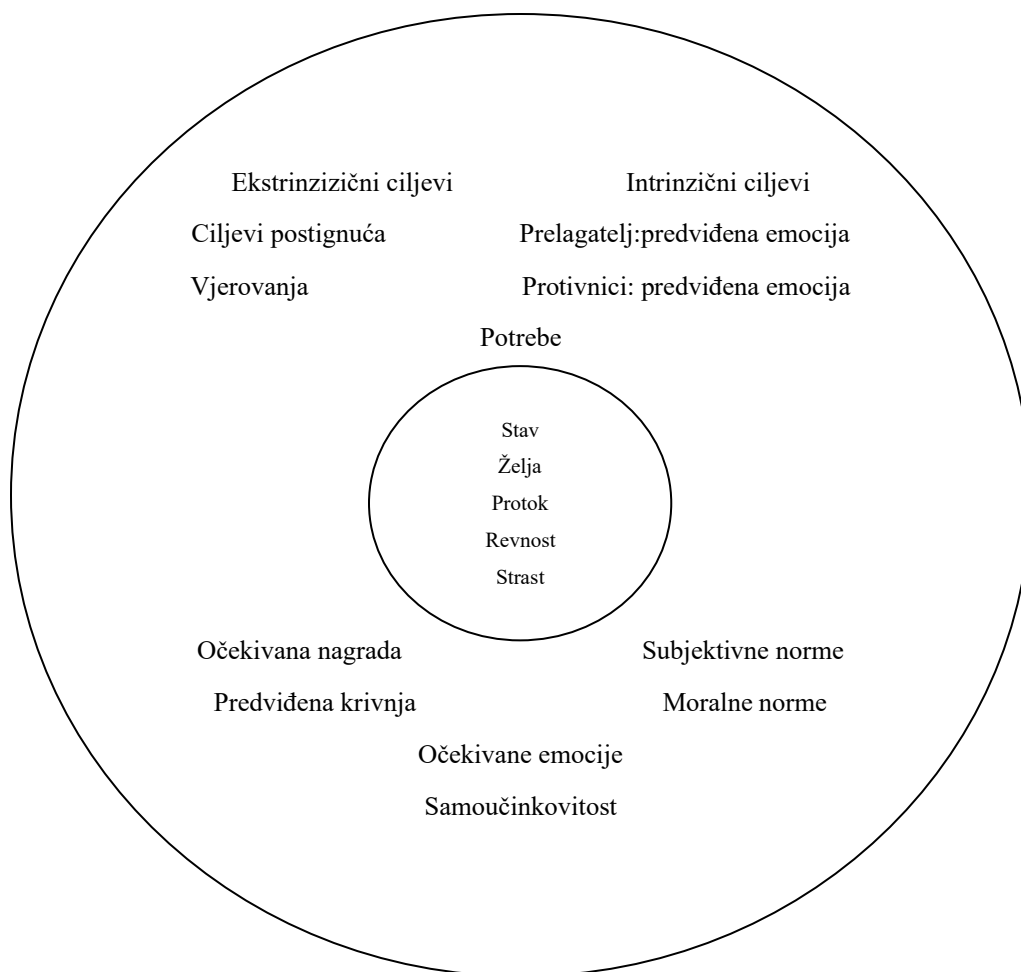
Ekstrinzizični ciljevi

Ciljevi postignuća

Vjerovanja

Intrinzični ciljevi

Prelagatelj:predviđena emocija

Protivnici: predviđena emocija

Potrebe

Stav

Želja

Protok

Revnost

Strast

Očekivana nagrada

Predviđena krivnja

Subjektivne norme

Moralne norme

Očekivane emocije

Samoučinkovitost